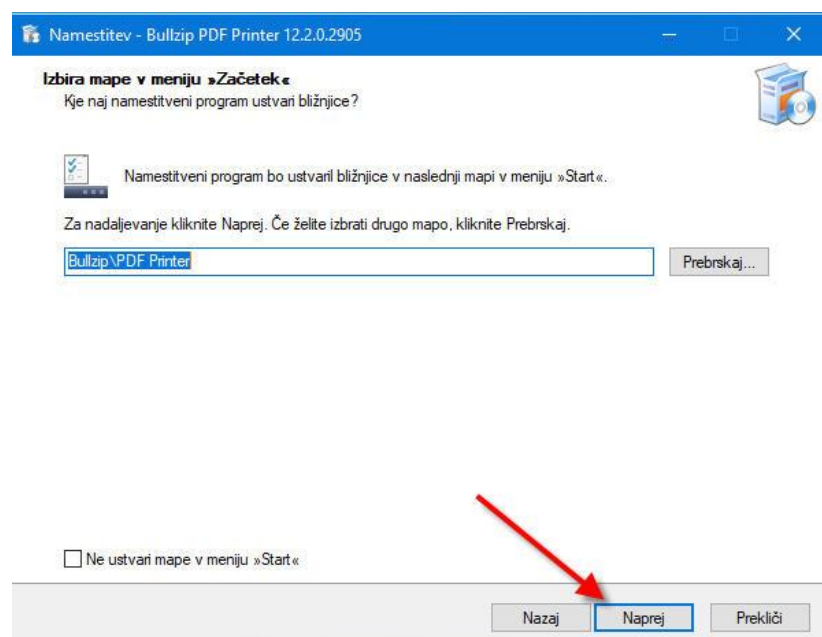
Namestitev - Bullzip PDF Printer 12.2.0.2905

Izbira mape v meniju »Začetek«
Kje naj namestitveni program ustvari bližnjice?

Namestitveni program bo ustvaril bližnjice v naslednji mapi v meniju »Start«.

Za nadaljevanje kliknite Naprej. Če želite izbrati drugo mapo, kliknite Prebrskaj.

Bullzip\PDF Printer

Prebrskaj...

Ne ustvari mape v meniju »Start«

Nazaj

Naprej

Prekliči